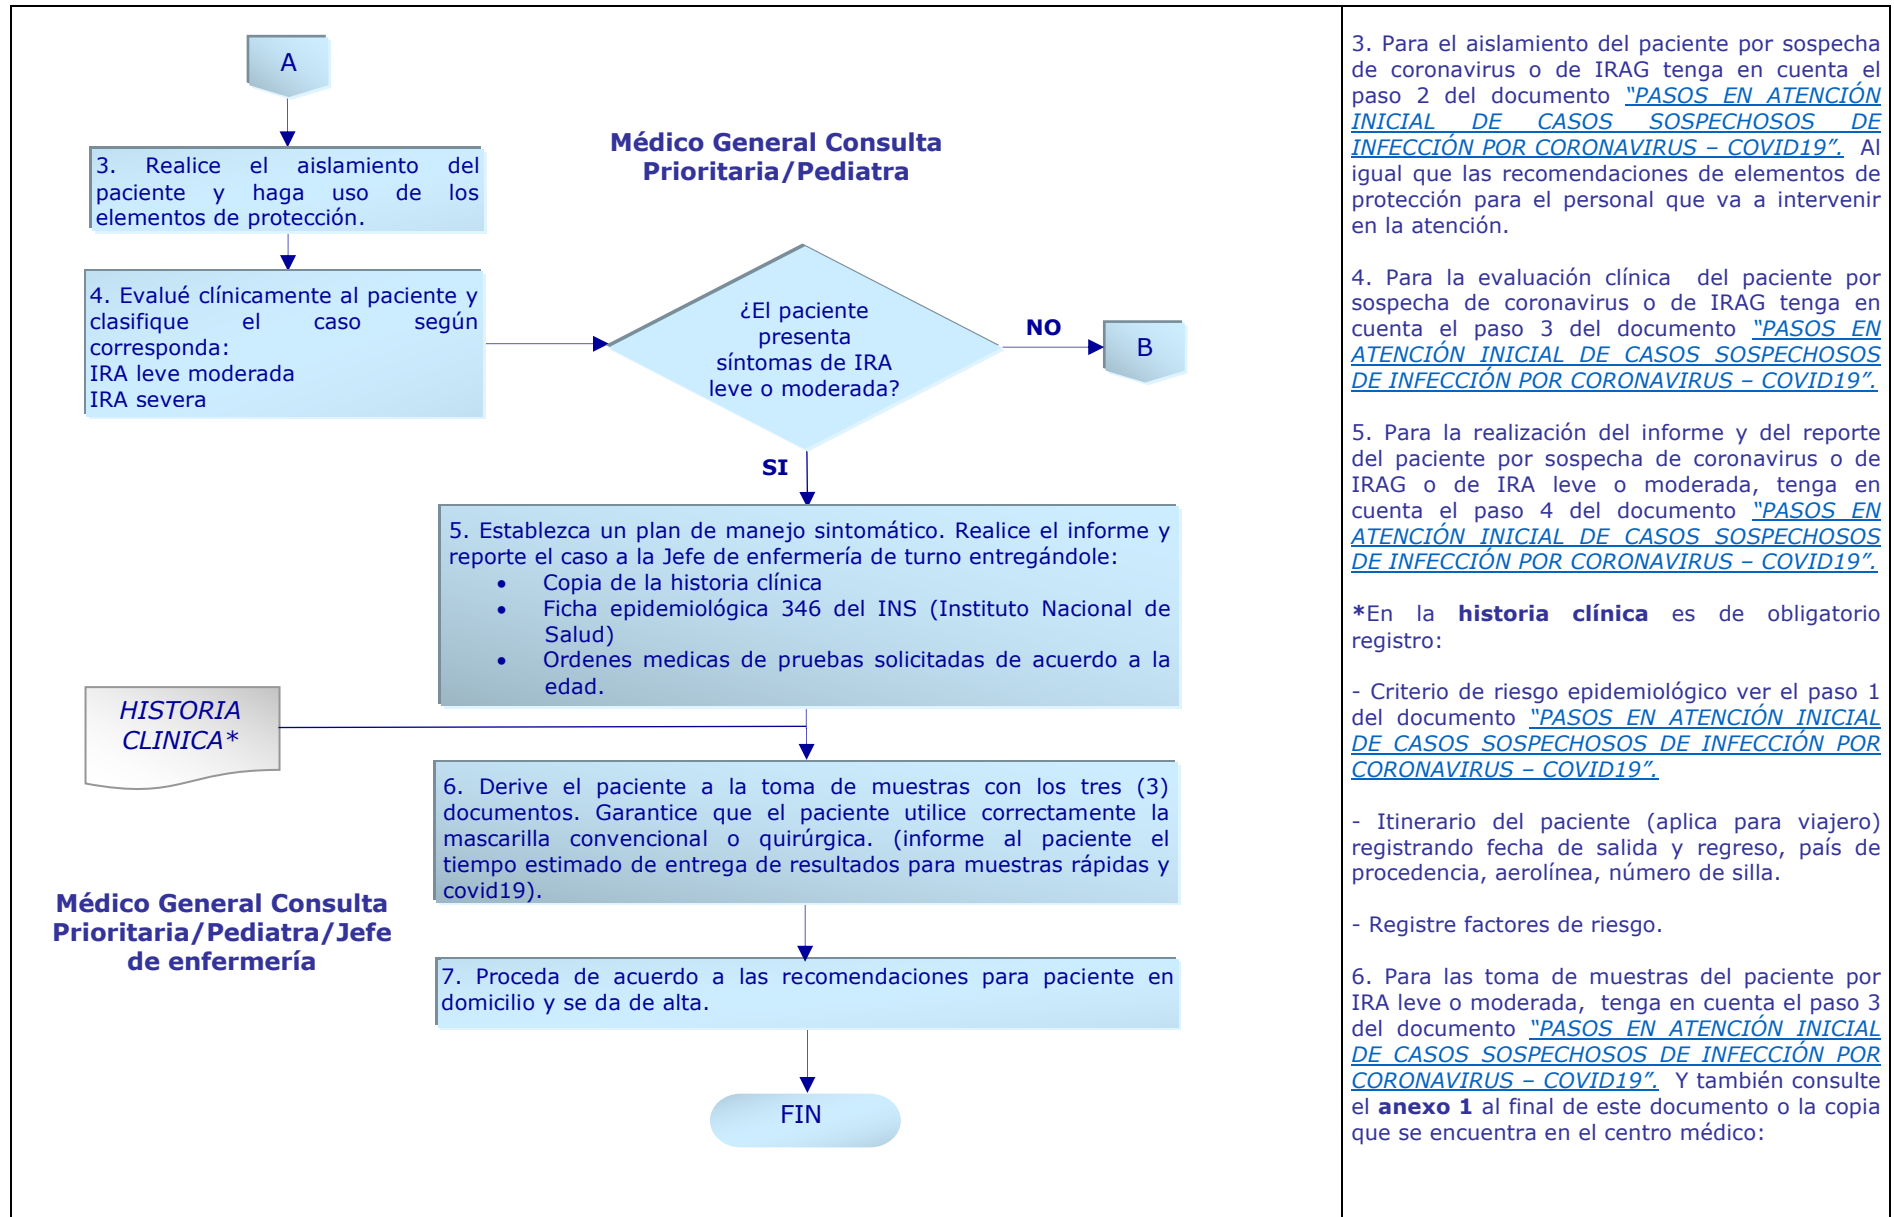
A

3. Realice el aislamiento del paciente y haga uso de los elementos de protección.

Médico General Consulta Prioritaria/Pediatra

4. Evalué clínicamente al paciente y clasifique el caso según corresponda:
IRA leve moderada
IRA severa

¿El paciente presenta síntomas de IRA leve o moderada?

NO

B

SI

5. Establezca un plan de manejo sintomático. Realice el informe y reporte el caso a la Jefe de enfermería de turno entregándole:
- Copia de la historia clínica
- Ficha epidemiológica 346 del INS (Instituto Nacional de Salud)
- Ordenes medicas de pruebas solicitadas de acuerdo a la edad.

HISTORIA CLINICA*

6. Derive el paciente a la toma de muestras con los tres (3) documentos. Garantice que el paciente utilice correctamente la mascarilla convencional o quirúrgica. (informe al paciente el tiempo estimado de entrega de resultados para muestras rápidas y covid19).

Médico General Consulta Prioritaria/Pediatra/Jefe de enfermería

7. Proceda de acuerdo a las recomendaciones para paciente en domicilio y se da de alta.

FIN

3. Para el aislamiento del paciente por sospecha de coronavirus o de IRAG tenga en cuenta el paso 2 del documento "PASOS EN ATENCIÓN INICIAL DE CASOS SOSPECHOSOS DE INFECCIÓN POR CORONAVIRUS – COVID19". Al igual que las recomendaciones de elementos de protección para el personal que va a intervenir en la atención.

4. Para la evaluación clínica del paciente por sospecha de coronavirus o de IRAG tenga en cuenta el paso 3 del documento "PASOS EN ATENCIÓN INICIAL DE CASOS SOSPECHOSOS DE INFECCIÓN POR CORONAVIRUS – COVID19".

5. Para la realización del informe y del reporte del paciente por sospecha de coronavirus o de IRAG o de IRA leve o moderada, tenga en cuenta el paso 4 del documento "PASOS EN ATENCIÓN INICIAL DE CASOS SOSPECHOSOS DE INFECCIÓN POR CORONAVIRUS – COVID19".

*En la historia clínica es de obligatorio registro:

- Criterio de riesgo epidemiológico ver el paso 1 del documento "PASOS EN ATENCIÓN INICIAL DE CASOS SOSPECHOSOS DE INFECCIÓN POR CORONAVIRUS – COVID19".

- Itinerario del paciente (aplica para viajero) registrando fecha de salida y regreso, país de procedencia, aerolínea, número de silla.

- Registre factores de riesgo.

6. Para las toma de muestras del paciente por IRA leve o moderada, tenga en cuenta el paso 3 del documento "PASOS EN ATENCIÓN INICIAL DE CASOS SOSPECHOSOS DE INFECCIÓN POR CORONAVIRUS – COVID19". Y también consulte el anexo 1 al final de este documento o la copia que se encuentra en el centro médico: